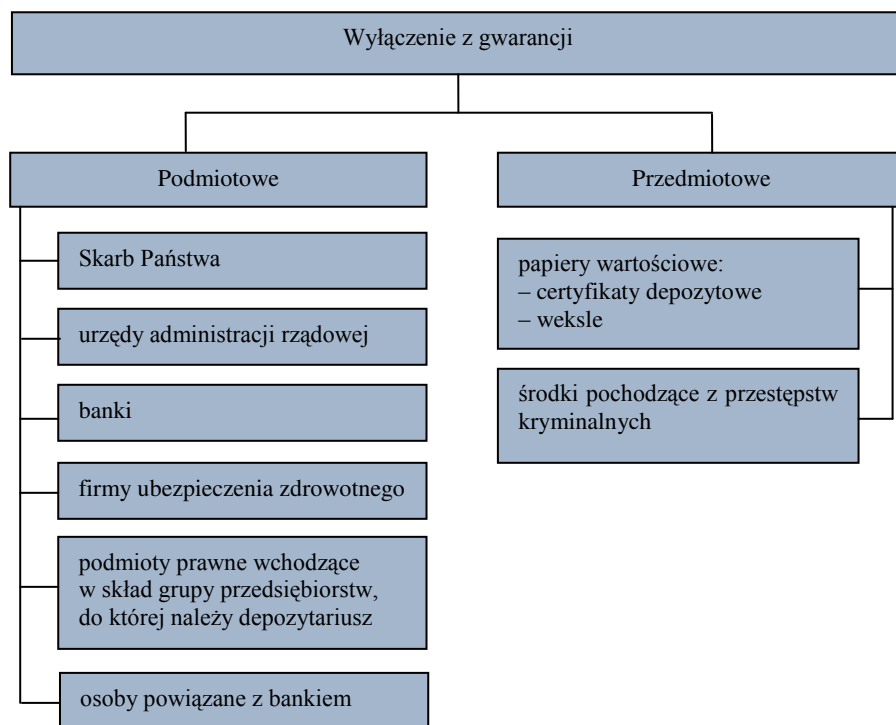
Wyłączenie z gwarancji

Podmiotowe

Skarb Państwa

urzędy administracji rządowej

banki

firmy ubezpieczenia zdrowotnego

podmioty prawne wchodzące w skład grupy przedsiębiorstw, do której należy depozytariusz

osoby powiązane z bankiem

Przedmiotowe

papiery wartościowe:
– certyfikaty depozytowe
– weksle

środki pochodzące z przestępstw kryminalnych